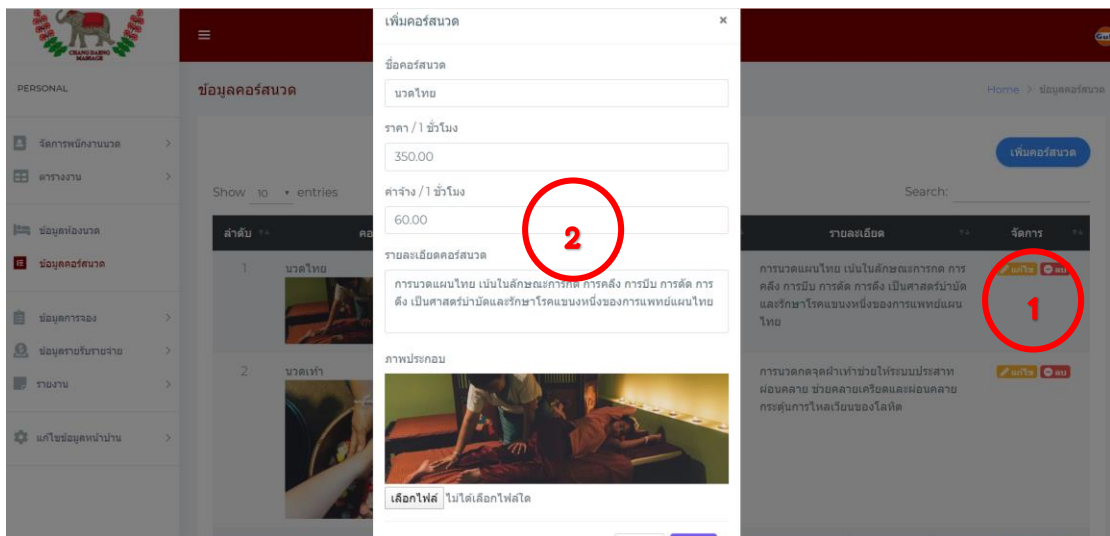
CHANG DAENG MASSAGE

PERSONAL

จัดการพนักงานนวด

ตารางงาน

ข้อมูลห้องนวด

ข้อมูลคอร์สนวด

ข้อมูลการจอง

ข้อมูลรายรับรายจ่าย

รายงาน

แก้ไขข้อมูลหน้าบ้าน

ข้อมูลคอร์สนวด

Home > ข้อมูลคอร์สนวด

เพิ่มคอร์สนวด

Show 10 entries

Search:

| ลำดับ | คอ | รายละเอียด | จัดการ |
|---|---|---|---|
| 1 | นวดไทย | การนวดแผนไทย เน้นในลักษณะการกด การคลึง การบีบ การดัด การดึง เป็นศาสตร์บำบัดและรักษาโรคแขนงหนึ่งของการแพทย์แผนไทย | แก้ไข ลบ |
| 2 | นวดเท้า | การนวดกดจุดฝ่าเท้าช่วยให้ระบบประสาทผ่อนคลาย ช่วยคลายเครียดและผ่อนคลาย กระตุ้นการไหลเวียนของโลหิต | แก้ไข ลบ |

1

เพิ่มคอร์สนวด ×

ชื่อคอร์สนวด

นวดไทย

ราคา / 1 ชั่วโมง

350.00

ค่าจ้าง / 1 ชั่วโมง

60.00

2

รายละเอียดคอร์สนวด

การนวดแผนไทย เน้นในลักษณะการกด การคลึง การบีบ การดัด การดึง เป็นศาสตร์บำบัดและรักษาโรคแขนงหนึ่งของการแพทย์แผนไทย

ภาพประกอบ

เลือกไฟล์ ไม่ได้เลือกไฟล์ใด